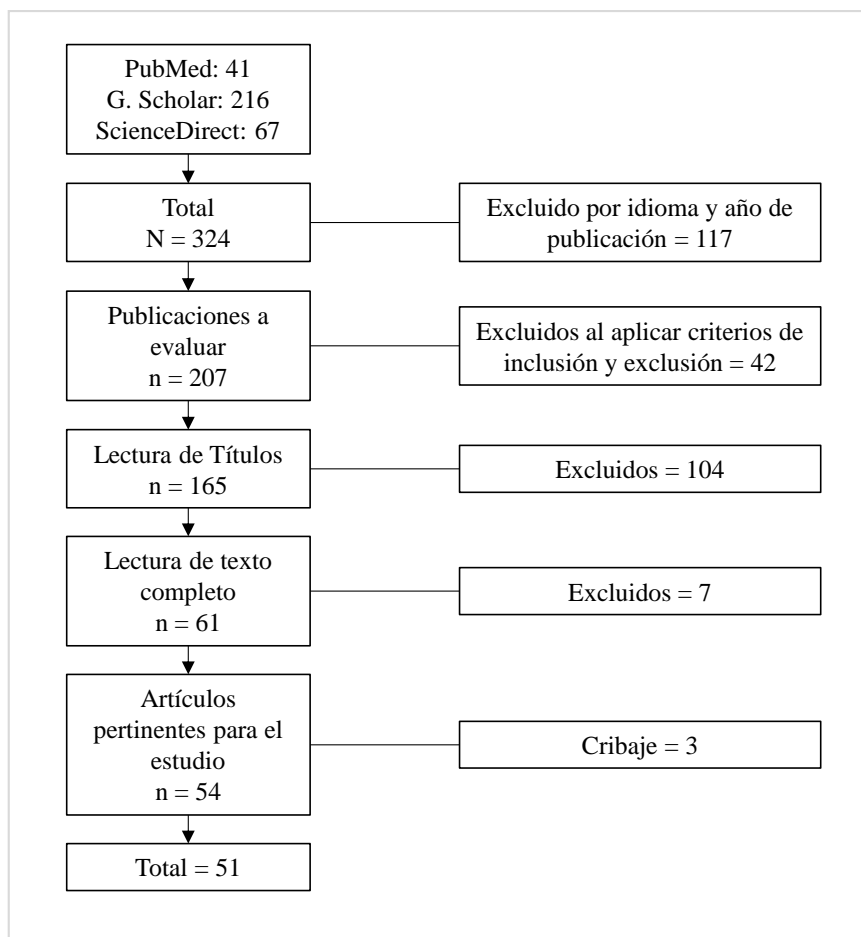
PubMed: 41
G. Scholar: 216
ScienceDirect: 67

Total
N = 324

Excluido por idioma y año de publicación = 117

Publicaciones a evaluar
n = 207

Excluidos al aplicar criterios de inclusión y exclusión = 42

Lectura de Títulos
n = 165

Excluidos = 104

Lectura de texto completo
n = 61

Excluidos = 7

Artículos pertinentes para el estudio
n = 54

Cribaje = 3

Total = 51